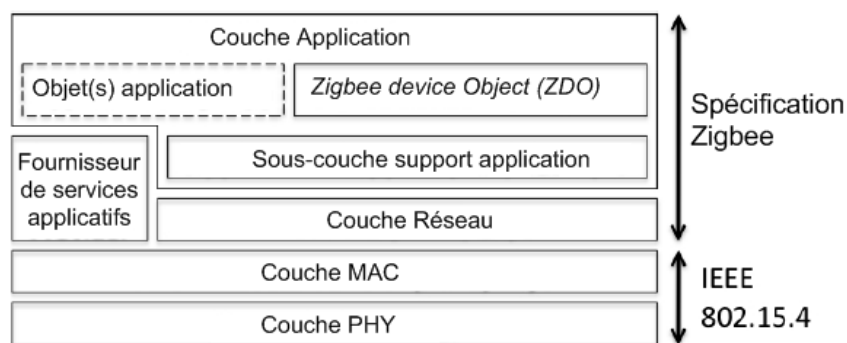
Couche Application

Objet(s) application

Zigbee device Object (ZDO)

Spécification Zigbee

Fournisseur de services applicatifs

Sous-couche support application

Couche Réseau

Couche MAC

Couche PHY

IEEE 802.15.4